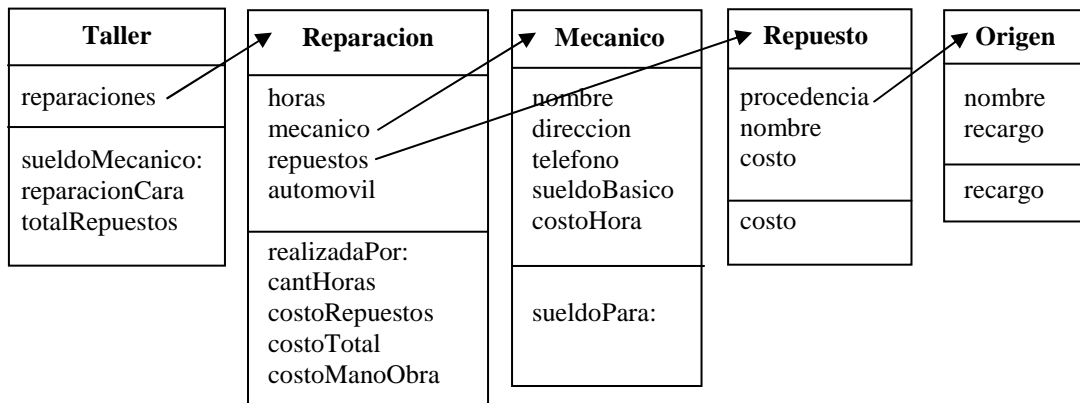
Taller

reparaciones

sueldoMecanico:
reparacionCara
totalRepuestos

Reparacion

horas
mecanico
repuestos
automovil

realizadaPor:
cantHoras
costoRepuestos
costoTotal
costoManoObra

Mecanico

nombre
direccion
telefono
sueldoBasico
costoHora

sueldoPara:

Repuesto

procedencia
nombre
costo

costo

Origen

nombre
recargo

recargo